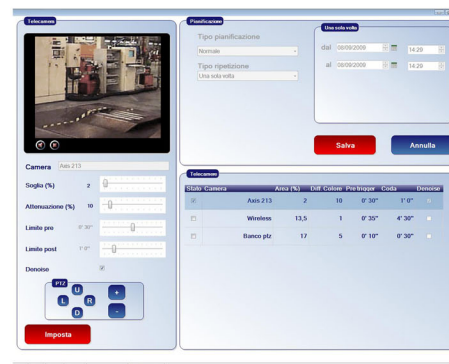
Telecamere

Camera Axis 213

Soglia (%) 2

Attenuazione (%) 10

Limite pre 0' 30"

Limite post 1' 0"

Denoise

PTZ

U

L

R

D

+

-

Imposta

Pianificazione

Tipo pianificazione

Normale

Tipo ripetizione

Una sola volta

Una sola volta

dal 08/09/2009 14:29

al 08/09/2009 14:29

Salva

Annulla

Telecamere

| Stato | Camera | Area (%) | Diff. Colore | Pre trigger | Coda | Denoise |
|---|---|---|---|---|---|---|
| | Axis 213 | 2 | 10 | 0' 30" | 1' 0" | |
| | Wireless | 13,5 | 1 | 0' 35" | 4' 30" | |
| | Banco ptz | 17 | 5 | 0' 10" | 0' 30" | |